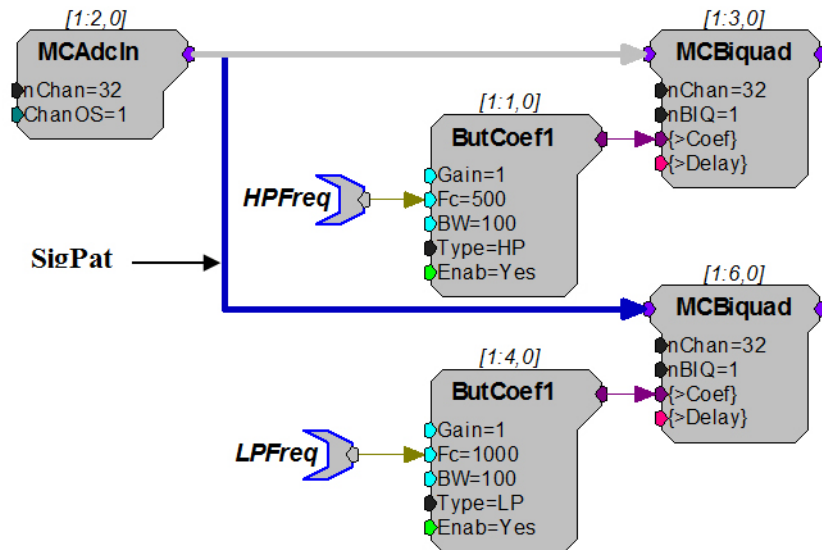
[1:2,0]
MCAdcIn
nChan=32
ChanOS=1

[1:3,0]
MCBiquad
nChan=32
nBIQ=1
{>Coef}
{>Delay}

[1:1,0]
ButCoef1
Gain=1
Fc=500
BW=100
Type=HP
Enab=Yes

HPFreq

SigPat

[1:6,0]
MCBiquad
nChan=32
nBIQ=1
{>Coef}
{>Delay}

[1:4,0]
ButCoef1
Gain=1
Fc=1000
BW=100
Type=LP
Enab=Yes

LPFreq